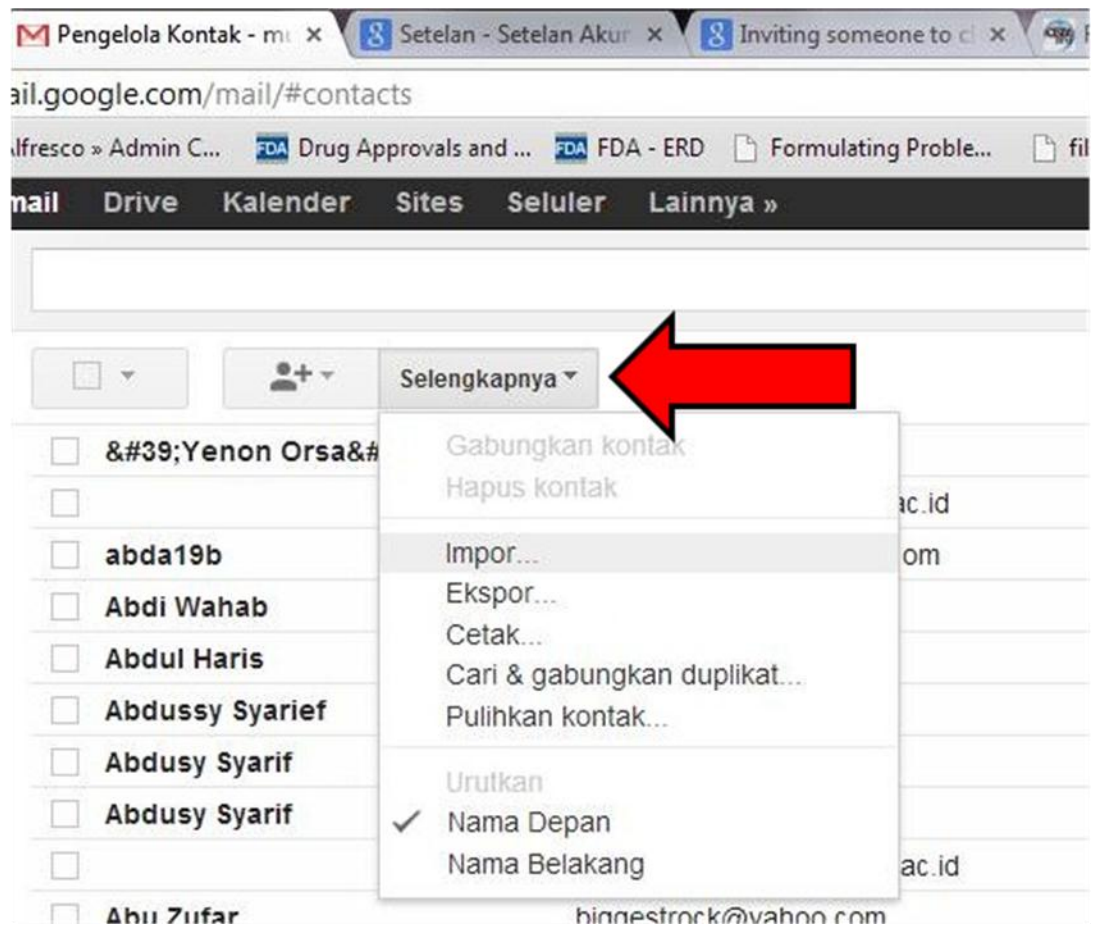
Pengelola Kontak - m ×
Setelan - Setelan Akur ×
Inviting someone to c ×

ail.google.com/mail/#contacts

lfresco » Admin C... Drug Approvals and ... FDA - ERD Formulating Proble... fi

mail Drive Kalender Sites Seluler Lainnya »

Selengkapnya

&#39;Yenon Orsa&#
abda19b
Abdi Wahab
Abdul Haris
Abdussy Syarief
Abdusy Syarif
Abdusy Syarif
Abu Zufar

ac.id
om
ac.id
biggestrock@yahoo.com

Gabungkan kontak
Hapus kontak
Impor...
Ekspor...
Cetak...
Cari & gabungkan duplikat...
Pulihkan kontak...
Urutkan
✓ Nama Depan
Nama Belakang